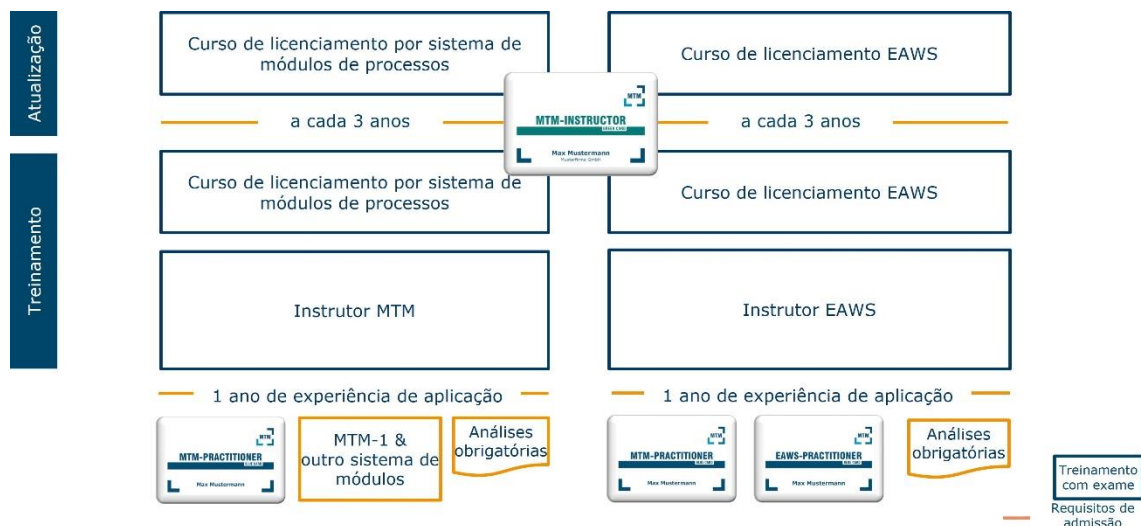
Atualização

Treinamento

Curso de licenciamento por sistema de módulos de processos

Curso de licenciamento EAWS

a cada 3 anos

MTM

MTM-INSTRUCTOR

Max Mustermann
Musterfirma GmbH

a cada 3 anos

Curso de licenciamento por sistema de módulos de processos

Curso de licenciamento EAWS

Instrutor MTM

Instrutor EAWS

1 ano de experiência de aplicação

1 ano de experiência de aplicação

MTM
MTM-PRACTITIONER
Max Mustermann

MTM-1 & outro sistema de módulos

Análises obrigatórias

MTM
MTM-PRACTITIONER
Max Mustermann

MTM
EAWS-PRACTITIONER
Max Mustermann

Análises obrigatórias

Treinamento com exame

Requisitos de admissão